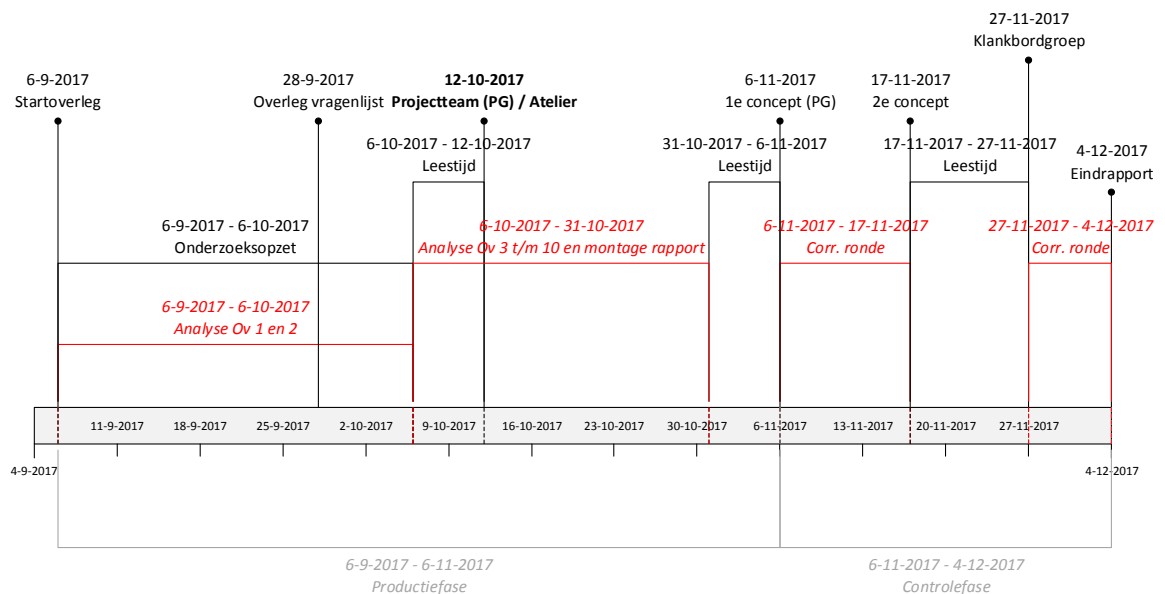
27-11-2017
Klankbordgroep

6-9-2017
Startoverleg

28-9-2017
Overleg vragenlijst

12-10-2017
Projectteam (PG) / Atelier

6-11-2017
1e concept (PG)

17-11-2017
2e concept

6-10-2017 - 12-10-2017
Leestijd

31-10-2017 - 6-11-2017
Leestijd

17-11-2017 - 27-11-2017
Leestijd

4-12-2017
Eindrapport

6-9-2017 - 6-10-2017
Onderzoeksopzet

6-10-2017 - 31-10-2017
Analyse Ov 3 t/m 10 en montage rapport

6-11-2017 - 17-11-2017
Corr. ronde

27-11-2017 - 4-12-2017
Corr. ronde

6-9-2017 - 6-10-2017
Analyse Ov 1 en 2

11-9-2017 18-9-2017 25-9-2017 2-10-2017 9-10-2017 16-10-2017 23-10-2017 30-10-2017 6-11-2017 13-11-2017 20-11-2017 27-11-2017

4-9-2017

4-12-2017

6-9-2017 - 6-11-2017
Productiefase

6-11-2017 - 4-12-2017
Controlefase